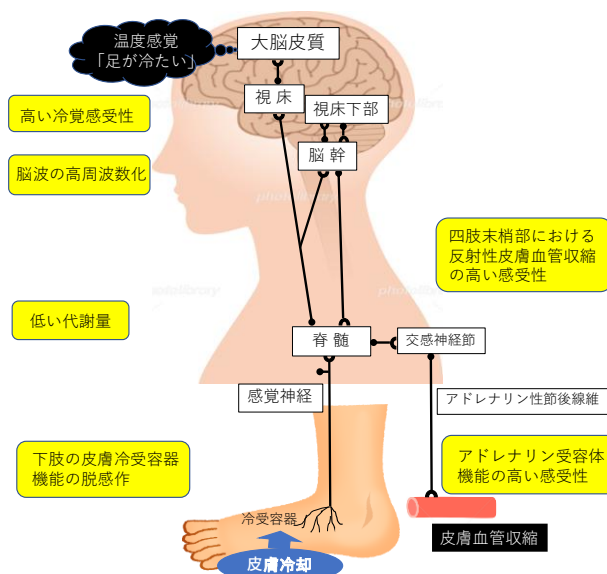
温度感覚
「足が冷たい」

大脳皮質

視床

視床下部

脳幹

高い冷覚感受性

脳波の高周波数化

四肢末梢部における
反射性皮膚血管収縮
の高い感受性

低い代謝量

脊髄

交感神経節

感覚神経

アドレナリン性節後線維

下肢の皮膚冷受容器
機能の脱感作

アドレナリン受容体
機能の高い感受性

冷受容器

皮膚血管収縮

皮膚冷却